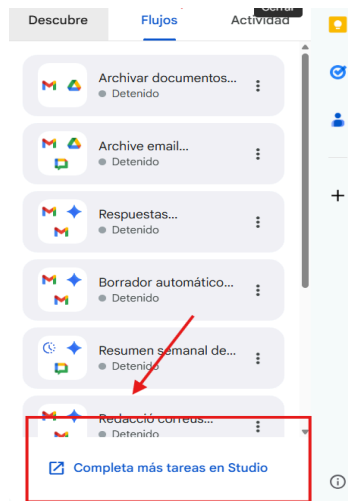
Descubre Flujos Actividad Cerrar

Archivar documentos...
Detenido

Archive email...
Detenido

Respuestas...
Detenido

Borrador automático...
Detenido

Resumen semanal de...
Detenido

Redacció correus...
Detenido

Completa más tareas en Studio